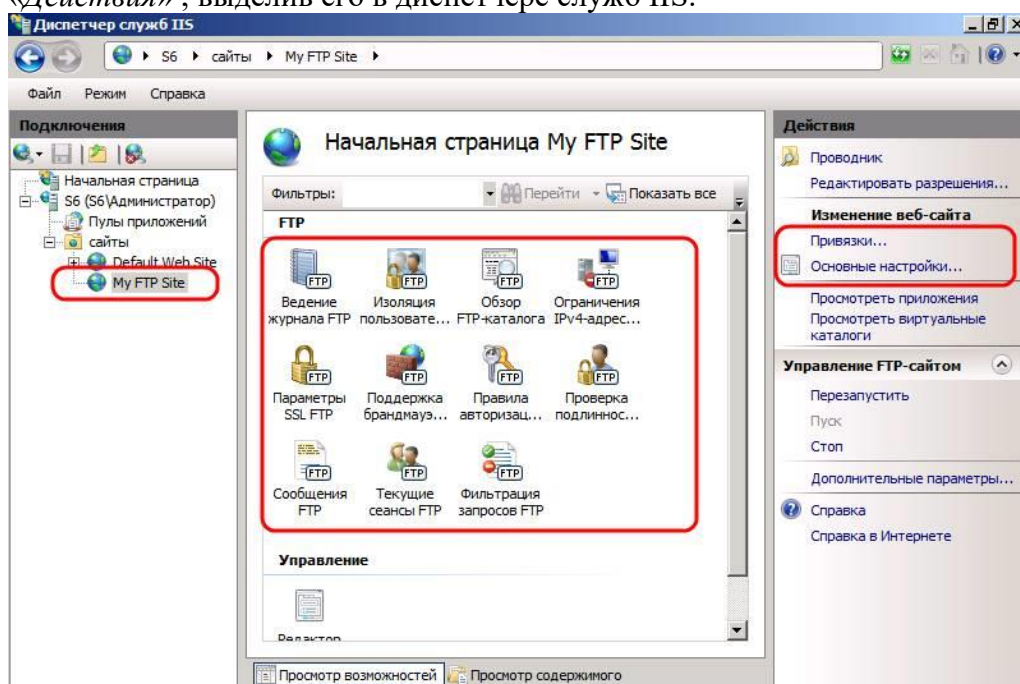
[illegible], выделив его в диспетчере служб IIS.

Диспетчер служб IIS

S6 ▸ сайты ▸ My FTP Site ▸

Файл Режим Справка

Подключения

Начальная страница
S6 (S6\Администратор)
Пулы приложений
сайты
Default Web Site
My FTP Site

Начальная страница My FTP Site

Фильтры: Перейти Показать все

FTP

FTP Ведение журнала FTP
FTP Изоляция пользовате...
FTP Обзор FTP-каталога
FTP Ограничения IPv4-адрес...
FTP Параметры SSL FTP
FTP Поддержка брандмауэ...
FTP Правила авторизац...
FTP Проверка подлинност...
FTP Сообщения FTP
FTP Текущие сеансы FTP
FTP Фильтрация запросов FTP

Управление

Редактор

Просмотр возможностей Просмотр содержимого

Действия

Проводник
Редактировать разрешения...

Изменение веб-сайта
Привязки...
Основные настройки...

Просмотреть приложения
Просмотреть виртуальные каталоги

Управление FTP-сайтом
Перезапустить
Пуск
Стоп

Дополнительные параметры...

Справка
Справка в Интернете